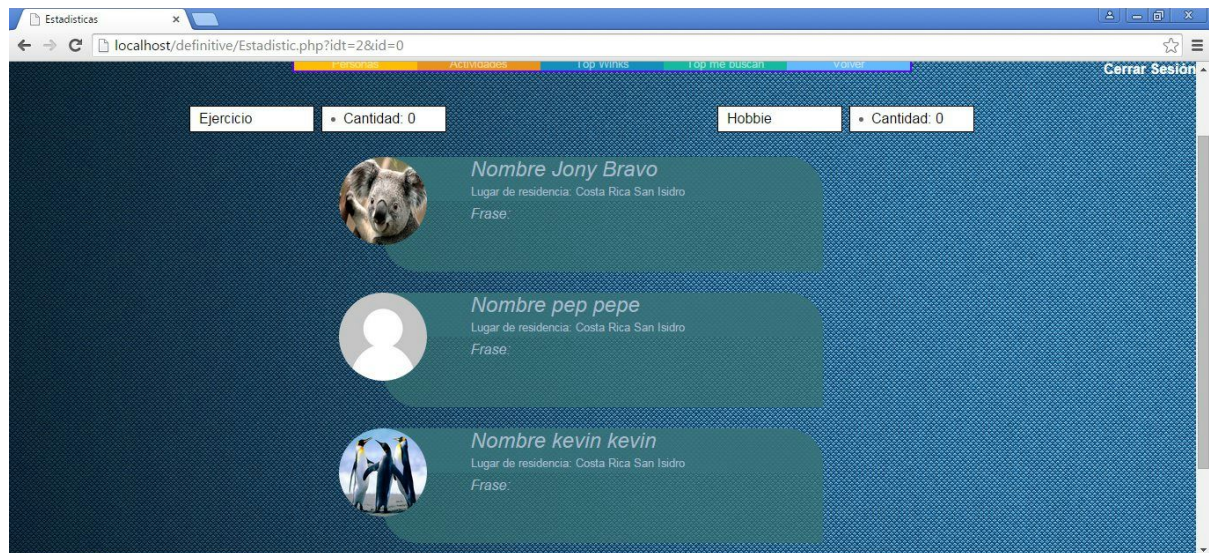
Estadisticas

localhost/definitive/Estadistic.php?idt=2&id=0

Personas Actividades Top Winks Top me buscan Volver

Cerrar Sesión

Ejercicio

• Cantidad: 0

Hobbie

• Cantidad: 0

Nombre Jony Bravo
Lugar de residencia: Costa Rica San Isidro
Frase:

Nombre pep pepe
Lugar de residencia: Costa Rica San Isidro
Frase:

Nombre kevin kevin
Lugar de residencia: Costa Rica San Isidro
Frase: